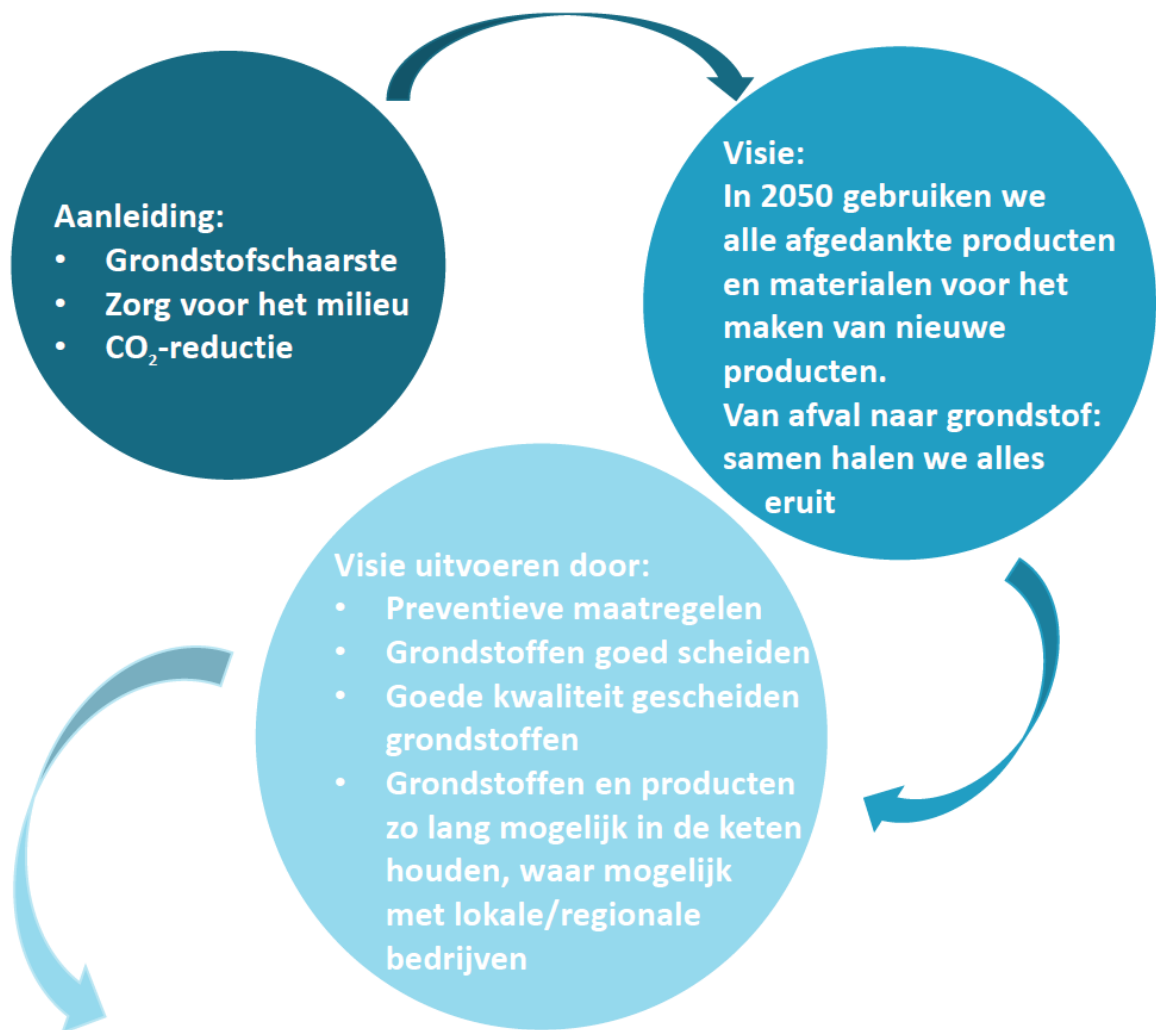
Aanleiding:
• Grondstofschaarste
• Zorg voor het milieu
• $CO_2$-reductie

Visie:
In 2050 gebruiken we alle afgedankte producten en materialen voor het maken van nieuwe producten.
Van afval naar grondstof: samen halen we alles eruit

Visie uitvoeren door:
• Preventieve maatregelen
• Grondstoffen goed scheiden
• Goede kwaliteit gescheiden grondstoffen
• Grondstoffen en producten zo lang mogelijk in de keten houden, waar mogelijk met lokale/regionale bedrijven